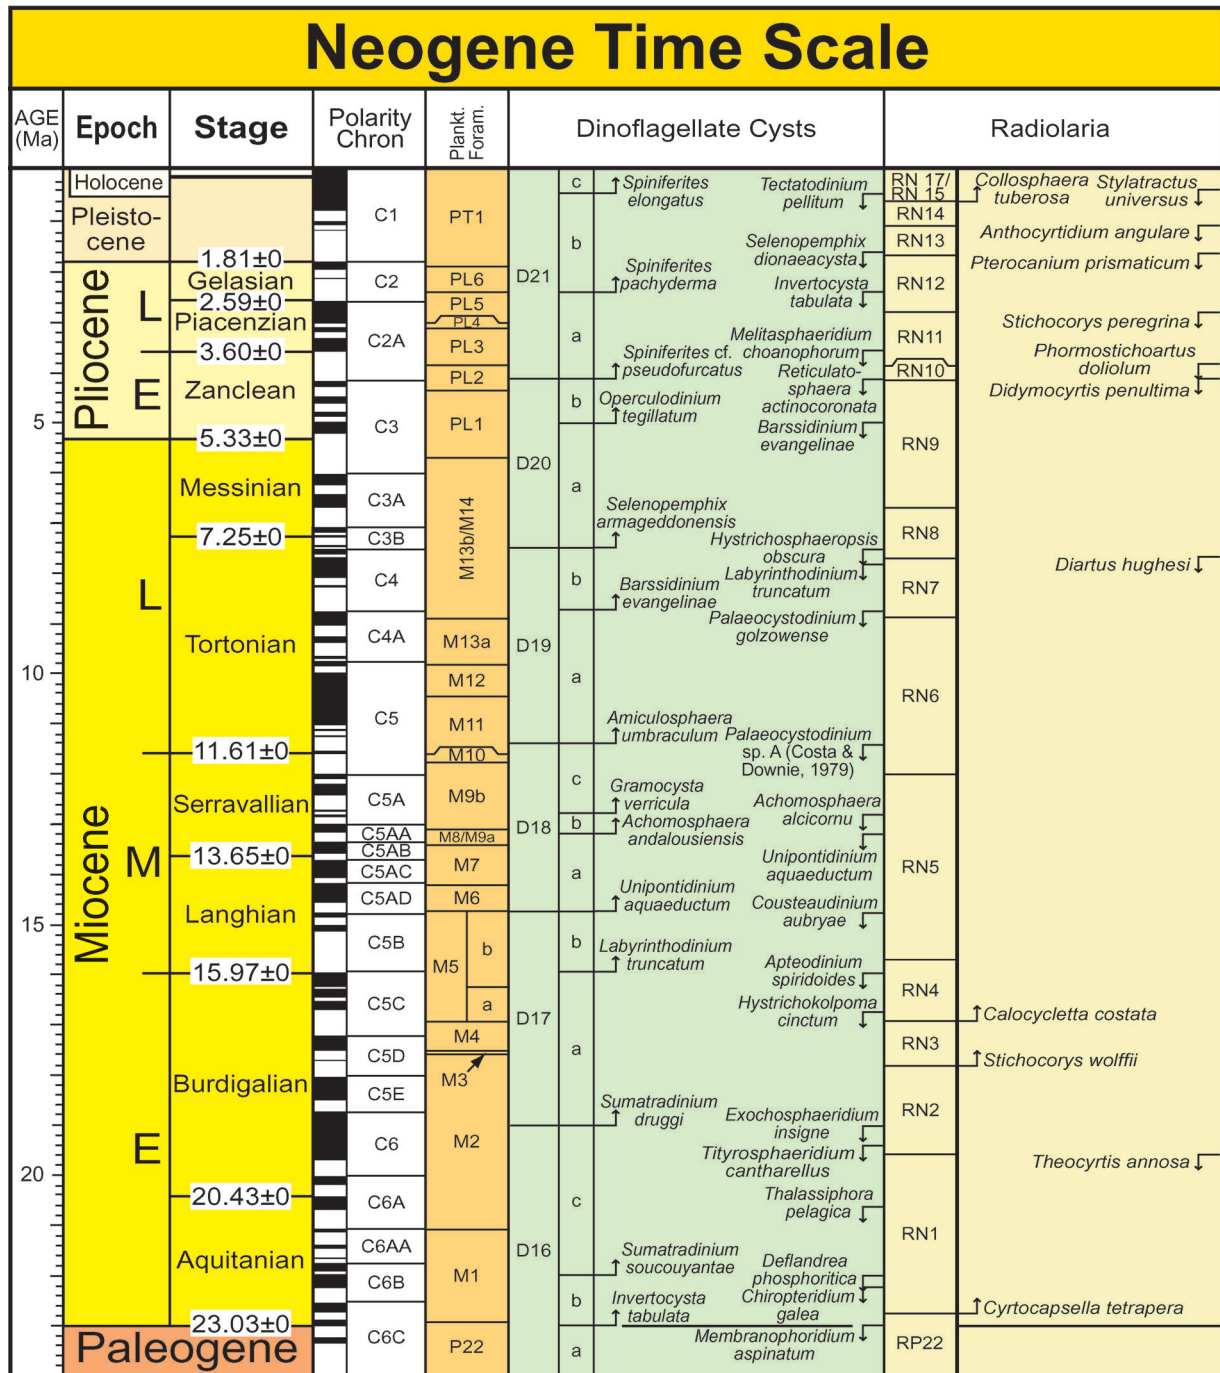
Neogene Time Scale

AGE (Ma)
Epoch
Stage
Polarity Chron
Plankt. Foram.
Dinoflagellate Cysts
Radiolaria

Holocene
Pleistocene
1.81±0
Pliocene
L
Gelasian
2.59±0
Piacenzian
3.60±0
E
Zanclean
5
5.33±0
Miocene
L
Messinian
7.25±0
Tortonian
10
11.61±0
M
Serravallian
13.65±0
Langhian
15
15.97±0
E
Burdigalian
20
20.43±0
Aquitanian
23.03±0
Paleogene

C1
C2
C2A
C3
C3A
C3B
C4
C4A
C5
C5A
C5AA
C5AB
C5AC
C5AD
C5B
C5C
C5D
C5E
C6
C6A
C6AA
C6B
C6C

PT1
PL6
PL5
PL4
PL3
PL2
PL1
M13b/M14
M13a
M12
M11
M10
M9b
M8/M9a
M7
M6
M5
b
a
M4
M3
M2
M1
P22

D21
c
b
a
D20
b
a
D19
b
a
D18
c
b
a
D17
b
a
D16
c
b
a

Spiniferites elongatus
Tectatodinium pellitum
Selenopemphix dionaeacysta
Spiniferites pachyderma
Invertocysta tabulata
Melitasphaeridium choanophorum
Spiniferites cf. pseudofurcatus
Reticulatosphaera actinocoronata
Operculodinium tegillatum
Barssidinium evangelinae
Selenopemphix armageddonensis
Hystrichosphaeropsis obscura
Barssidinium evangelinae
Labyrinthodinium truncatum
Palaeocystodinium golzowense
Amiculosphaera umbraculum
Palaeocystodinium sp. A (Costa & Downie, 1979)
Gramocysta verricula
Achomosphaera andalousiensis
Achomosphaera alcicornu
Unipontidinium aquaeductum
Unipontidinium aquaeductum
Cousteaudinium aubryae
Labyrinthodinium truncatum
Apteodinium spiridoides
Hystrichokolpoma cinctum
Sumatradinium druggi
Exochosphaeridium insigne
Tityrosphaeridium cantharellus
Thalassiphora pelagica
Sumatradinium soucouyantae
Deflandrea phosphoritica
Invertocysta tabulata
Chiropteridium galea
Membranophoridium aspinatum

RN 17/
RN 15
RN14
RN13
RN12
RN11
RN10
RN9
RN8
RN7
RN6
RN5
RN4
RN3
RN2
RN1
RP22

Collosphaera tuberosa
Stylatractus universus
Anthocyrtidium angulare
Pterocanium prismaticum
Stichocorys peregrina
Phormostichoartus doliolum
Didymocyrtis penultima
Diartus hughesi
Calocycletta costata
Stichocorys wolffii
Theocyrtis annosa
Cyrtocapsella tetrapera